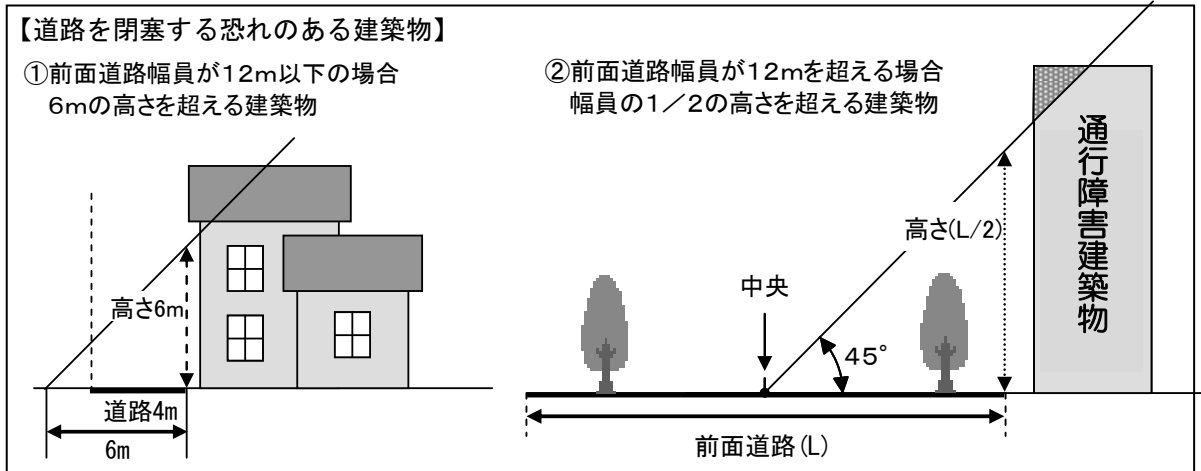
【道路を閉塞する恐れのある建築物】

①前面道路幅員が12m以下の場合
6mの高さを超える建築物

②前面道路幅員が12mを超える場合
幅員の1/2の高さを超える建築物

通行障害建築物

高さ6m

道路4m

6m

高さ(L/2)

中央

45°

前面道路(L)